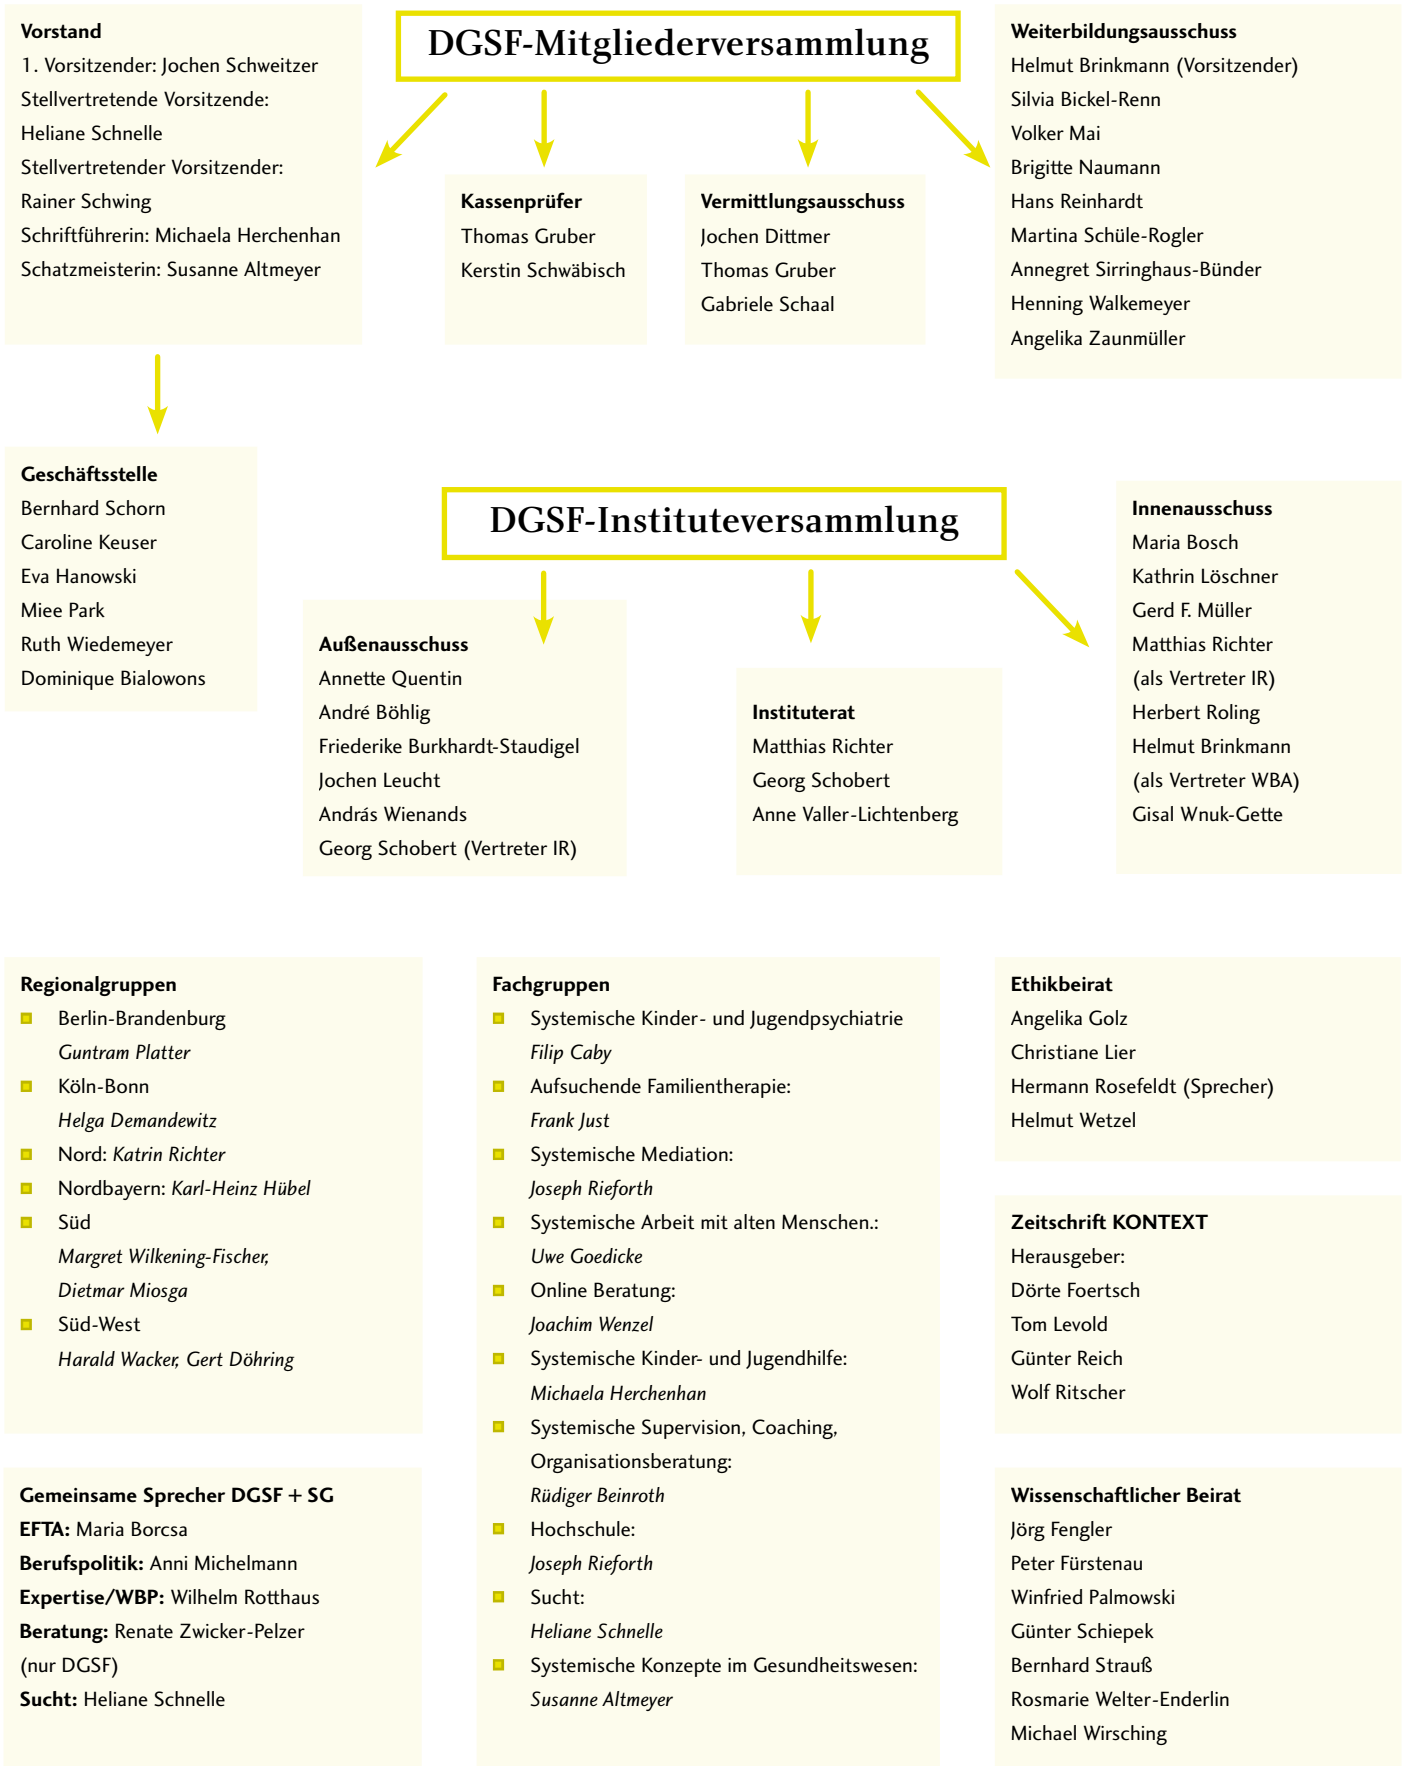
Vorstand
1. Vorsitzender: Jochen Schweitzer
Stellvertretende Vorsitzende:
Heliane Schnelle
Stellvertretender Vorsitzender:
Rainer Schwing
Schriftführerin: Michaela Herchenhan
Schatzmeisterin: Susanne Altmeyer

DGSF-Mitgliederversammlung

Kassenprüfer
Thomas Gruber
Kerstin Schwäbisch

Vermittlungsausschuss
Jochen Dittmer
Thomas Gruber
Gabriele Schaal

Weiterbildungsausschuss
Helmut Brinkmann (Vorsitzender)
Silvia Bickel-Renn
Volker Mai
Brigitte Naumann
Hans Reinhardt
Martina Schüle-Rogler
Annegret Sirringhaus-Bünder
Henning Walkemeyer
Angelika Zaunmüller

Geschäftsstelle
Bernhard Schorn
Caroline Keuser
Eva Hanowski
Miee Park
Ruth Wiedemeyer
Dominique Bialowons

DGSF-Instituteversammlung

Außenausschuss
Annette Quentin
André Böhlig
Friederike Burkhardt-Staudigel
Jochen Leucht
András Wienands
Georg Schobert (Vertreter IR)

Instituterat
Matthias Richter
Georg Schobert
Anne Valler-Lichtenberg

Innenausschuss
Maria Bosch
Kathrin Löschner
Gerd F. Müller
Matthias Richter
(als Vertreter IR)
Herbert Roling
Helmut Brinkmann
(als Vertreter WBA)
Gisal Wnuk-Gette

Regionalgruppen
Berlin-Brandenburg
Guntram Platter
Köln-Bonn
Helga Demandewitz
Nord: Katrin Richter
Nordbayern: Karl-Heinz Hübel
Süd
Margret Wilkening-Fischer,
Dietmar Miosga
Süd-West
Harald Wacker, Gert Döhring

Gemeinsame Sprecher DGSF + SG
EFTA: Maria Borcsa
Berufspolitik: Anni Michelmann
Expertise/WBP: Wilhelm Rotthaus
Beratung: Renate Zwicker-Pelzer
(nur DGSF)
Sucht: Heliane Schnelle

Fachgruppen
Systemische Kinder- und Jugendpsychiatrie
Filip Caby
Aufsuchende Familientherapie:
Frank Just
Systemische Mediation:
Joseph Rieforth
Systemische Arbeit mit alten Menschen.:
Uwe Goedicke
Online Beratung:
Joachim Wenzel
Systemische Kinder- und Jugendhilfe:
Michaela Herchenhan
Systemische Supervision, Coaching, Organisationsberatung:
Rüdiger Beinroth
Hochschule:
Joseph Rieforth
Sucht:
Heliane Schnelle
Systemische Konzepte im Gesundheitswesen:
Susanne Altmeyer

Ethikbeirat
Angelika Golz
Christiane Lier
Hermann Rosefeldt (Sprecher)
Helmut Wetzel

Zeitschrift KONTEXT
Herausgeber:
Dörte Foertsch
Tom Levold
Günter Reich
Wolf Ritscher

Wissenschaftlicher Beirat
Jörg Fengler
Peter Fürstenau
Winfried Palmowski
Günter Schiepek
Bernhard Strauß
Rosmarie Welter-Enderlin
Michael Wirsching